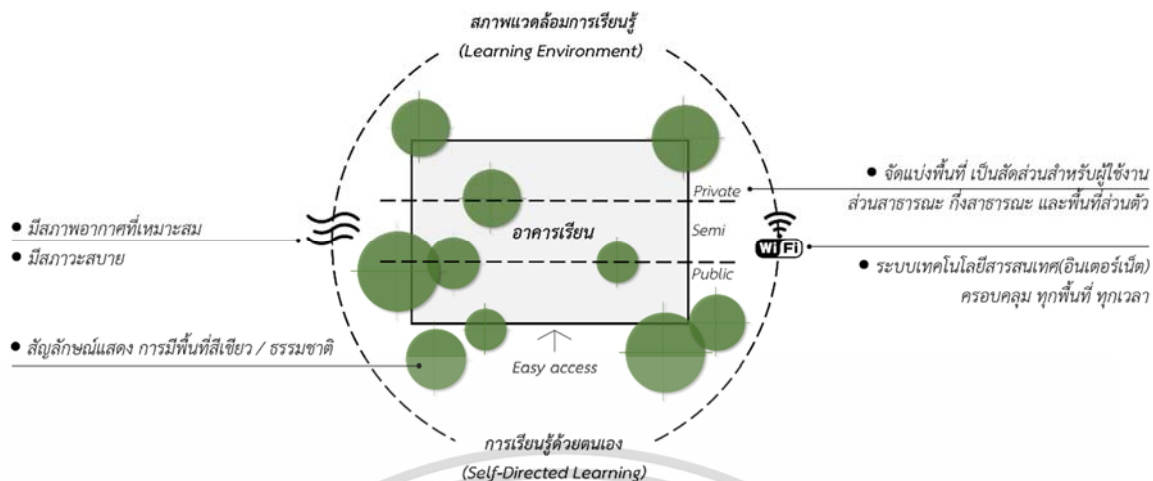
สภาพแวดล้อมการเรียนรู้
(Learning Environment)

● จัดแบ่งพื้นที่ เป็นสัดส่วนสำหรับผู้ใช้งาน ส่วนสาธารณะ กึ่งสาธารณะ และพื้นที่ส่วนตัว

Private

Semi

Public

อาคารเรียน

● มีสภาพอากาศที่เหมาะสม

● มีสภาวะสบาย

WiFi

● ระบบเทคโนโลยีสารสนเทศ(อินเตอร์เน็ต) ครอบคลุม ทุกพื้นที่ ทุกเวลา

● สัญลักษณ์แสดง การมีพื้นที่สีเขียว / ธรรมชาติ

Easy access

การเรียนรู้ด้วยตนเอง
(Self-Directed Learning)